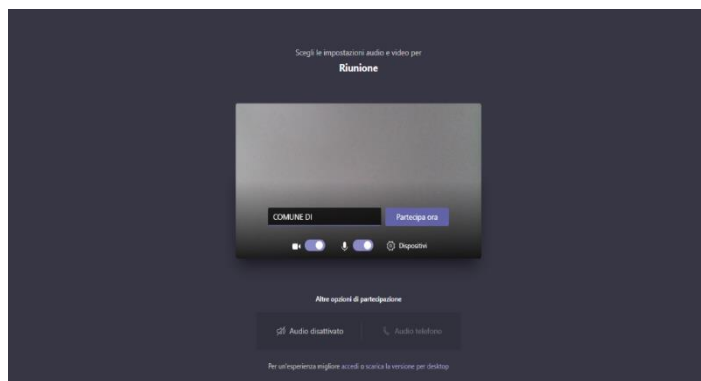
Scegli le impostazioni audio e video per
Riunione

COMUNE DI
Partecipa ora

Dispositivi

Altre opzioni di partecipazione

Audio disattivato
Audio telefono

Per un'esperienza migliore accedi o scarica la versione per desktop